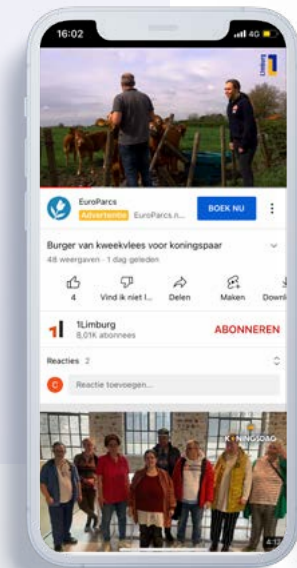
16:02
4G

Limburg

EuroParcs
Advertentie EuroParcs.n...
BOEK NU

Burger van kweekvlees voor koningspaar
48 weergaven · 1 dag geleden

4
Vind ik niet l...
Delen
Maken
Downl

1Limburg
8,01K abonnees
ABONNEREN

Reacties 2
Reactie toevoegen...

KONINGSDAG
4:13